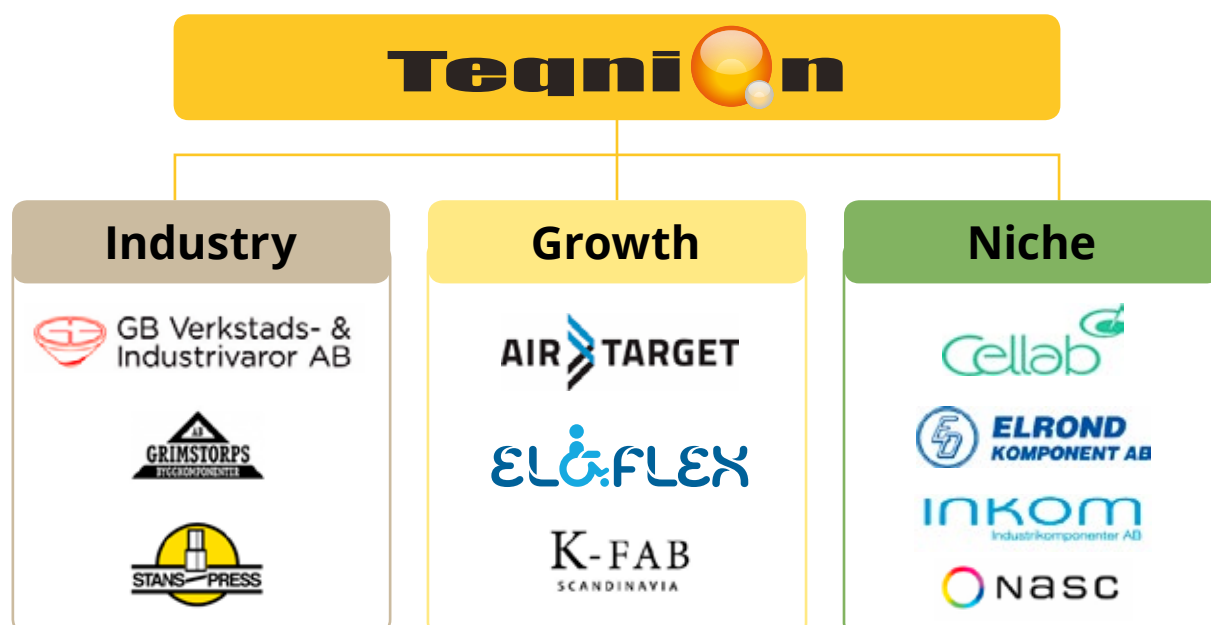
Teqnion

Industry

GB Verkstads- & Industrivaror AB

AB GRIMSTORPS BYGGKOMPONENTER

STANS PRESS

Growth

AIR TARGET

ELOFLEX

K-FAB SCANDINAVIA

Niche

Cellab

ELROND KOMPONENT AB

INKOM Industrikomponenter AB

Nasc